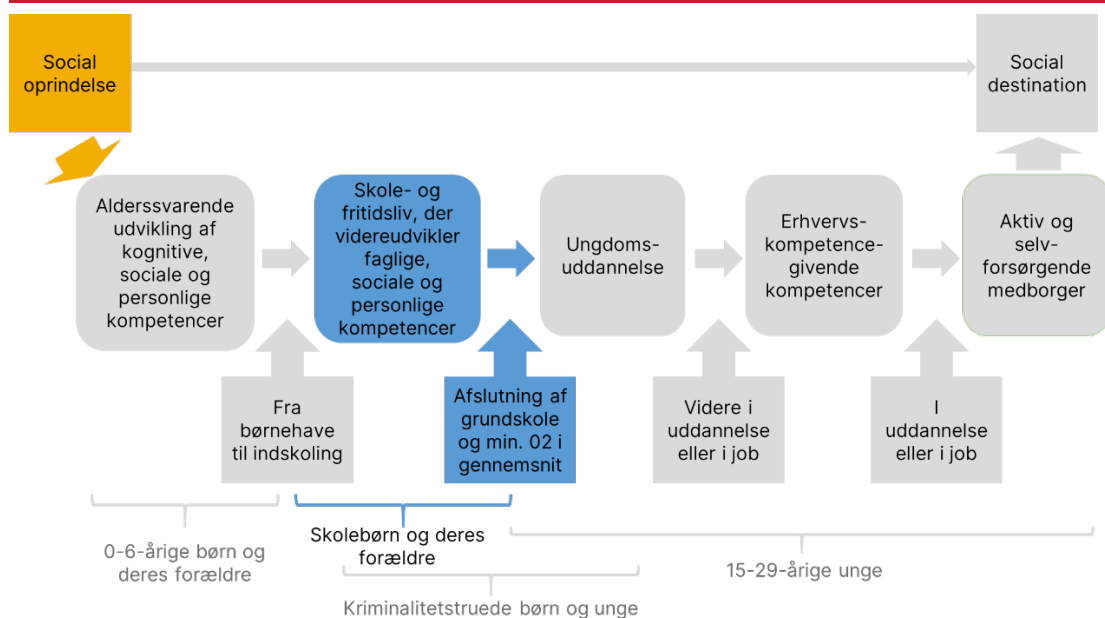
Social oprindelse

Social destination

Alderssvarende udvikling af kognitive, sociale og personlige kompetencer

Skole- og fritidsliv, der videreudvikler faglige, sociale og personlige kompetencer

Ungdoms-uddannelse

Erhvervs-kompetence-givende kompetencer

Aktiv og selv-forsørgende medborger

Fra børnehave til indskoling

Afslutning af grundskole og min. 02 i gennemsnit

Videre i uddannelse eller i job

I uddannelse eller i job

0-6-årige børn og deres forældre

Skolebørn og deres forældre

15-29-årige unge

Kriminalitetstruede børn og unge